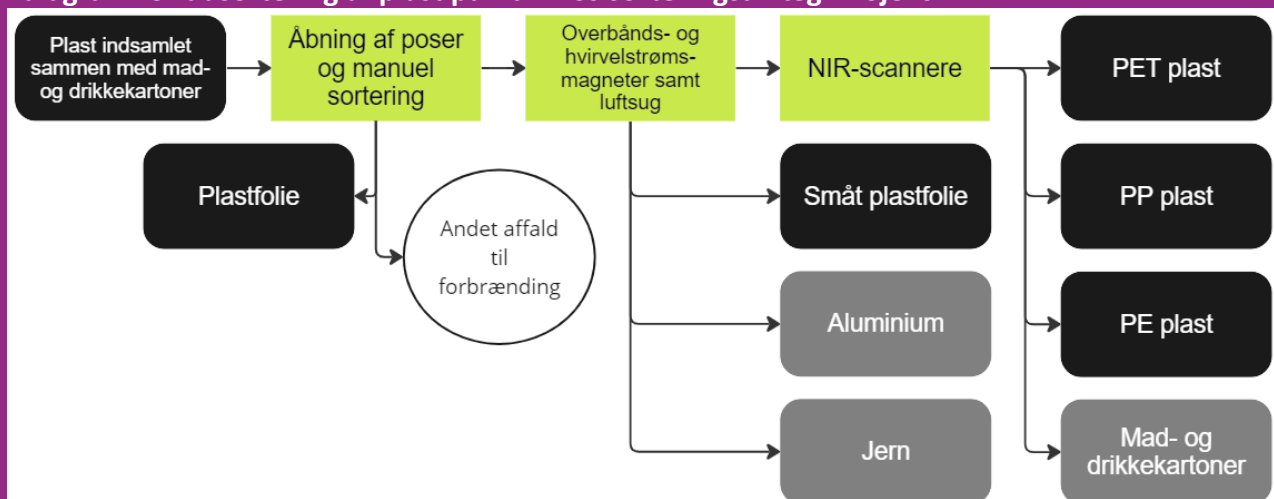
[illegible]

Plast indsamlet sammen med mad- og drikkekartoner

Åbning af poser og manuel sortering

Overbånds- og hvirvelstrøms-magneter samt luftsug

NIR-scannere

PET plast

Plastfolie

Andet affald til forbrænding

Småt plastfolie

PP plast

Aluminium

PE plast

Jern

Mad- og drikkekartoner